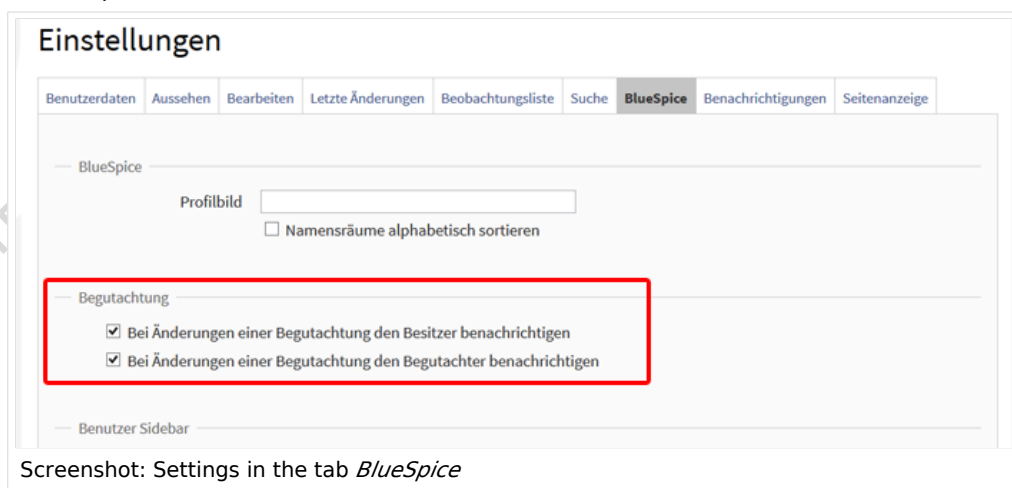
Einstellungen

Benutzerdaten | Aussehen | Bearbeiten | Letzte Änderungen | Beobachtungsliste | Suche | BlueSpice | Benachrichtigungen | Seitenanzeige

BlueSpice

Profilbild

☐ Namensräume alphabetisch sortieren

Begutachtung

☑ Bei Änderungen einer Begutachtung den Besitzer benachrichtigen

☑ Bei Änderungen einer Begutachtung den Begutachter benachrichtigen

Benutzer Sidebar

Screenshot: Settings in the tab *BlueSpice*